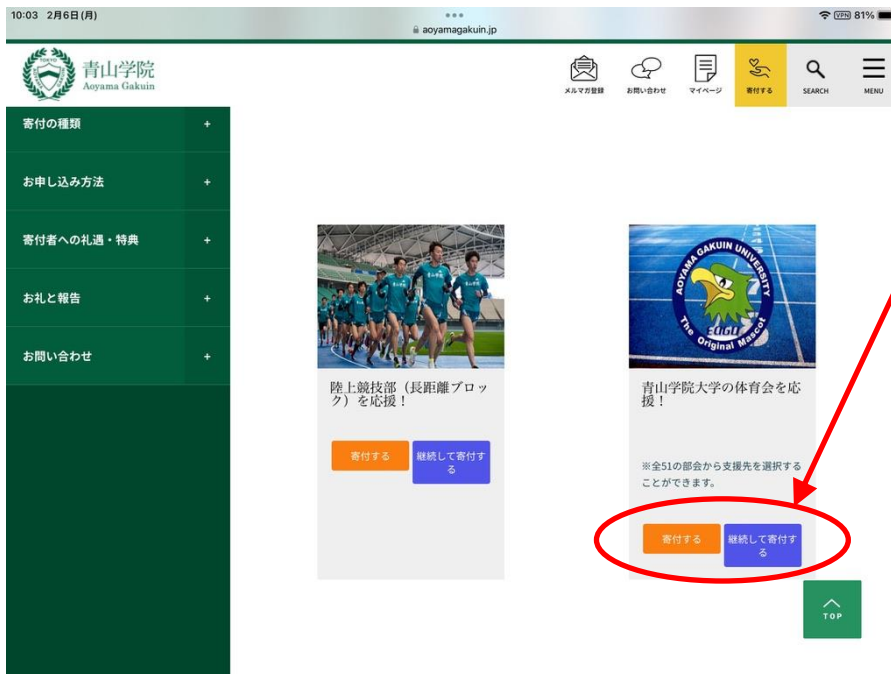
10:03 2月6日(月)

aoyamagakuin.jp

VPN 81%

TOKYO

青山学院
Aoyama Gakuin

メルマガ登録

お問い合わせ

マイページ

寄付する

SEARCH

MENU

寄付の種類 +

お申し込み方法 +

寄付者への礼遇・特典 +

お礼と報告 +

お問い合わせ +

陸上競技部（長距離ブロック）を応援！

寄付する

継続して寄付する

AOYAMA GAKUIN UNIVERSITY
The Original Mascot
EAGU

青山学院大学の体育会を応援！

※全51の部会から支援先を選択することができます。

寄付する

継続して寄付する

TOP